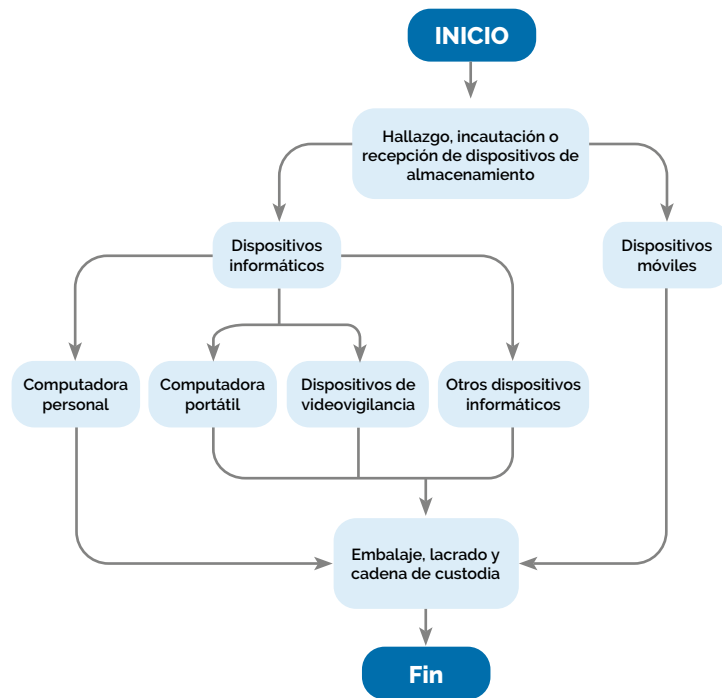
INICIO

Hallazgo, incautación o recepción de dispositivos de almacenamiento

Dispositivos informáticos

Dispositivos móviles

Computadora personal

Computadora portátil

Dispositivos de videovigilancia

Otros dispositivos informáticos

Embalaje, lacrado y cadena de custodia

Fin